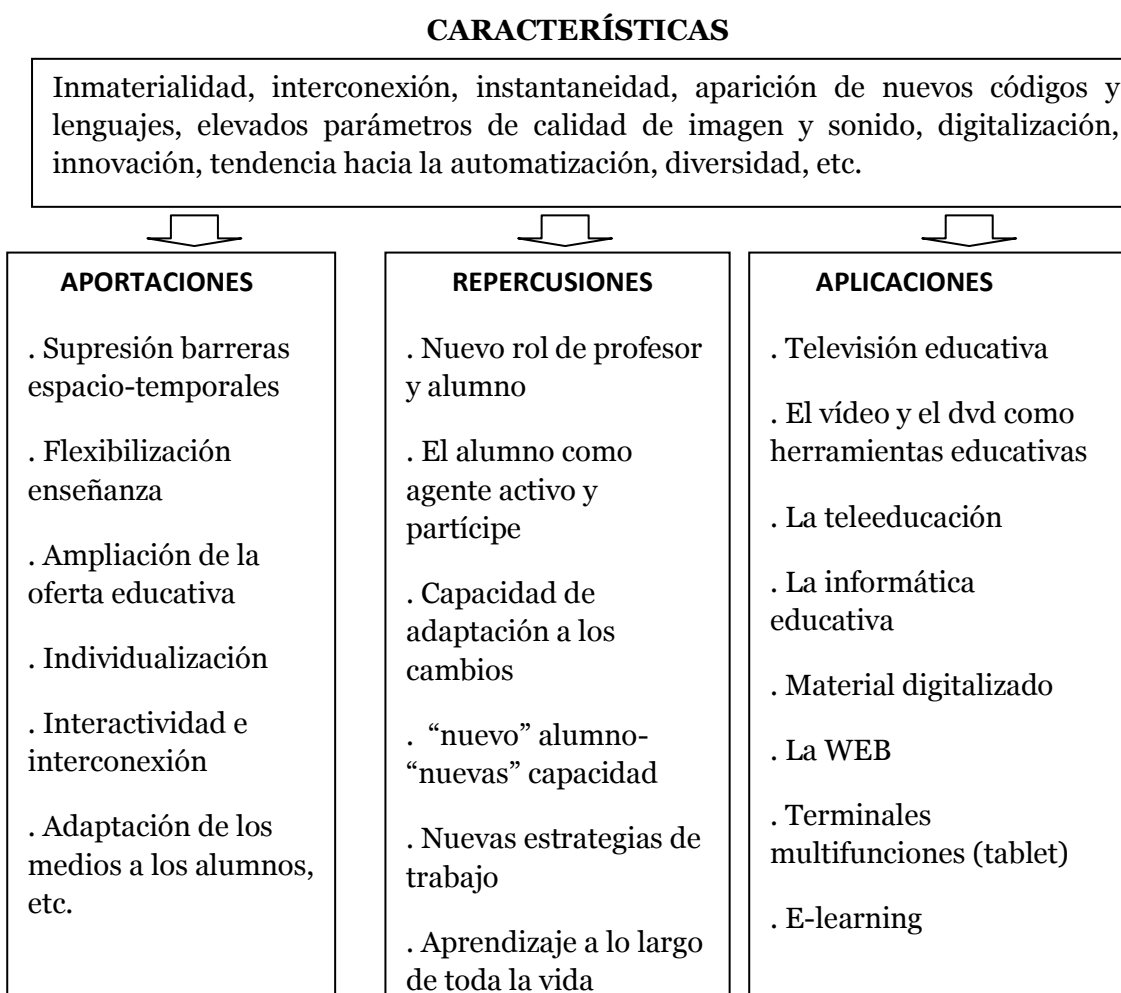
**CARACTERÍSTICAS**

Inmaterialidad, interconexión, instantaneidad, aparición de nuevos códigos y lenguajes, elevados parámetros de calidad de imagen y sonido, digitalización, innovación, tendencia hacia la automatización, diversidad, etc.

**APORTACIONES**

. Supresión barreras espacio-temporales

. Flexibilización enseñanza

. Ampliación de la oferta educativa

. Individualización

. Interactividad e interconexión

. Adaptación de los medios a los alumnos, etc.

**REPERCUSIONES**

. Nuevo rol de profesor y alumno

. El alumno como agente activo y partícipe

. Capacidad de adaptación a los cambios

. "nuevo" alumno- "nuevas" capacidad

. Nuevas estrategias de trabajo

. Aprendizaje a lo largo de toda la vida

**APLICACIONES**

. Televisión educativa

. El vídeo y el dvd como herramientas educativas

. La teleeducación

. La informática educativa

. Material digitalizado

. La WEB

. Terminales multifunciones (tablet)

. E-learning